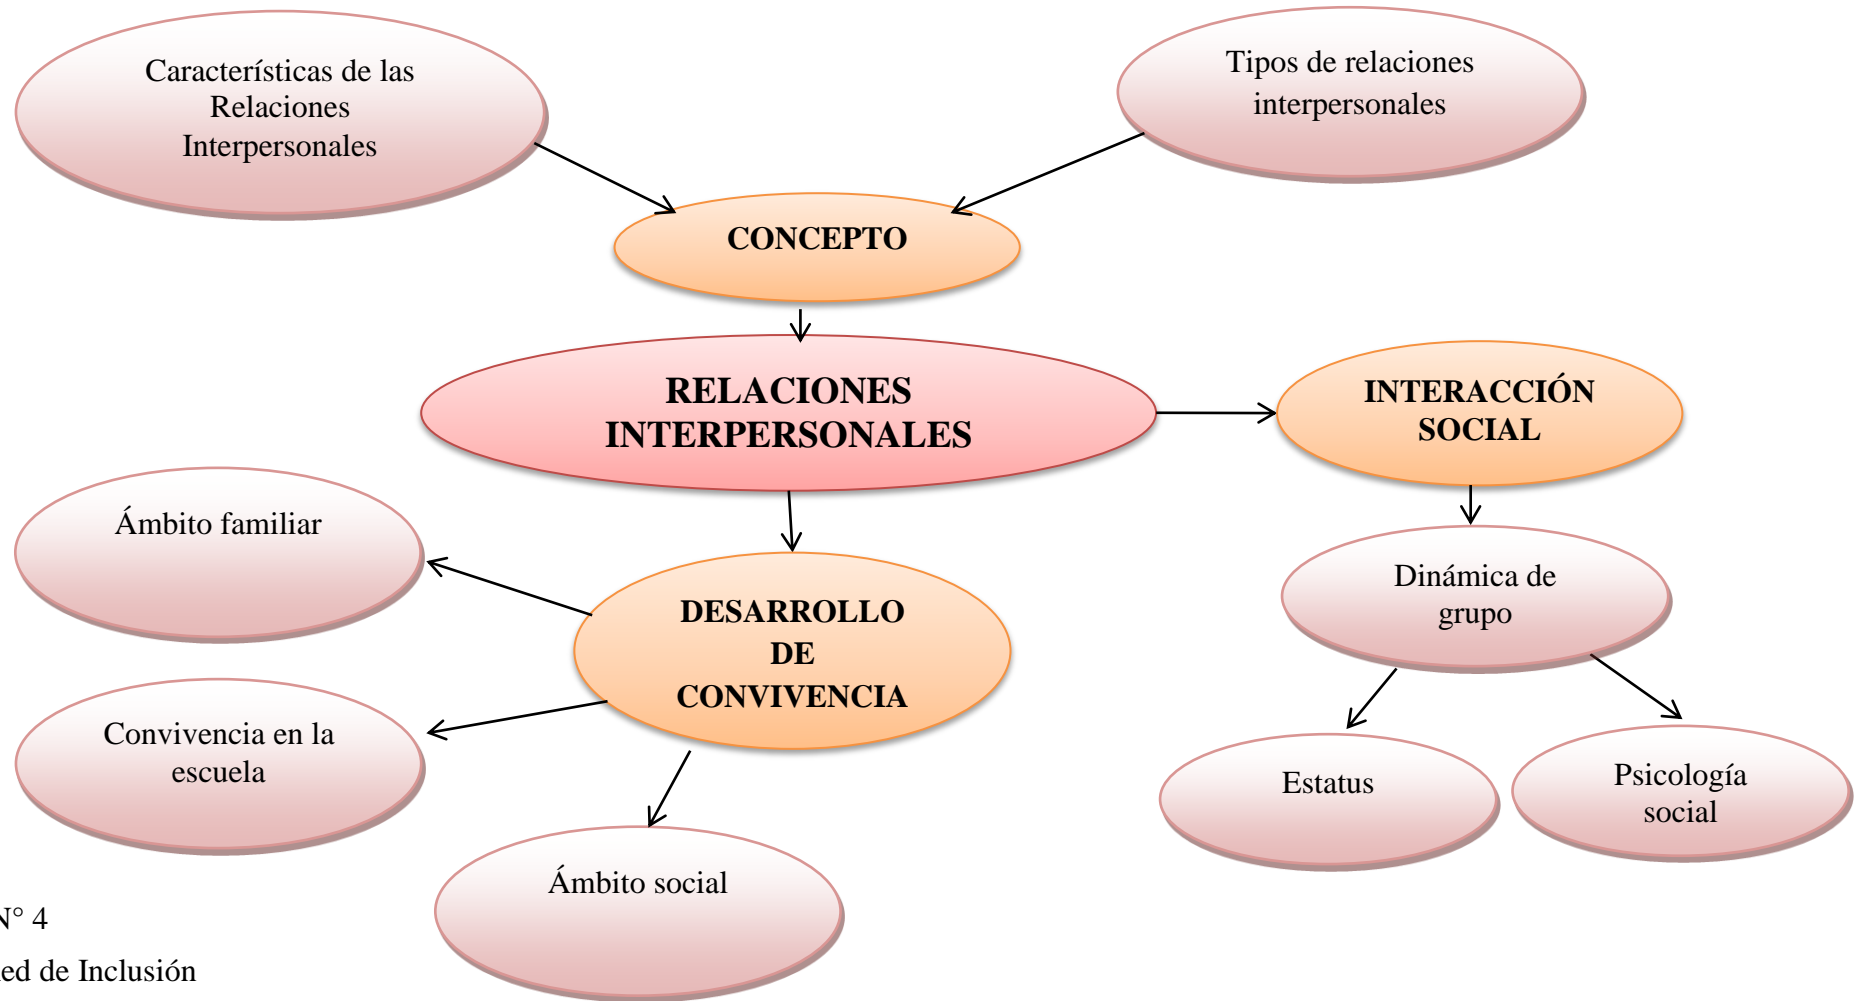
Características de las Relaciones Interpersonales

Tipos de relaciones interpersonales

CONCEPTO

RELACIONES INTERPERSONALES

INTERACCIÓN SOCIAL

Ámbito familiar

DESARROLLO DE CONVIVENCIA

Dinámica de grupo

Convivencia en la escuela

Estatus

Psicología social

Ámbito social

N° 4

ed de Inclusión